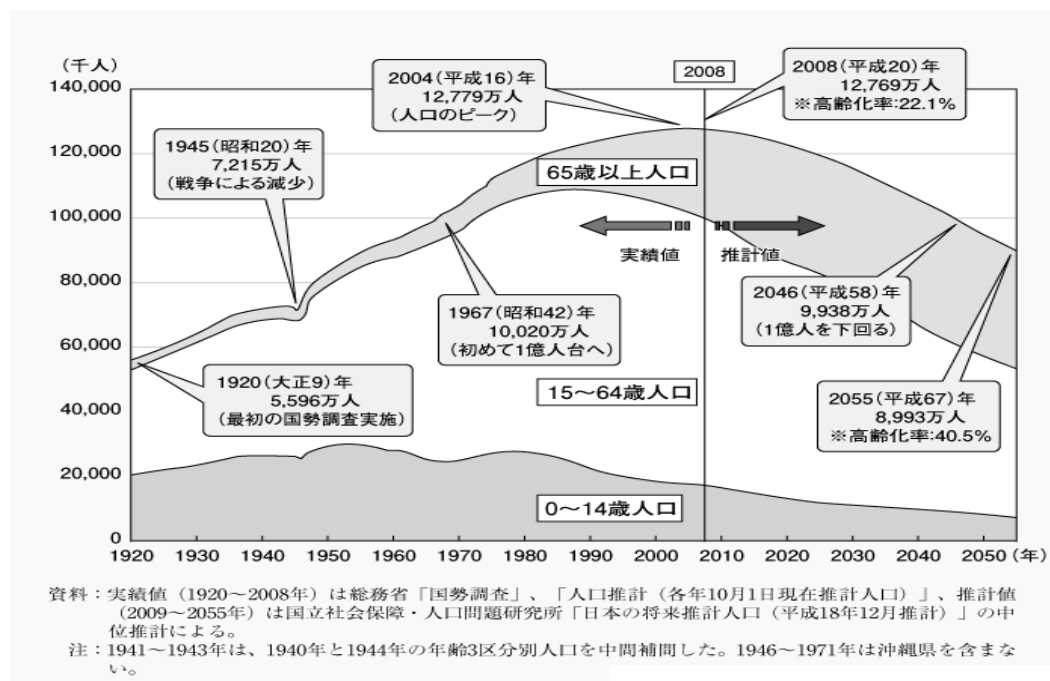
(千人)
140,000
120,000
100,000
80,000
60,000
40,000
20,000
0

2004(平成16)年
12,779万人
(人口のピーク)

2008

2008(平成20)年
12,769万人
※高齢化率:22.1%

1945(昭和20)年
7,215万人
(戦争による減少)

65歳以上人口

実績値

推計値

2046(平成58)年
9,938万人
(1億人を下回る)

1967(昭和42)年
10,020万人
(初めて1億人台へ)

1920(大正9)年
5,596万人
(最初の国勢調査実施)

15~64歳人口

2055(平成67)年
8,993万人
※高齢化率:40.5%

0~14歳人口

1920 1930 1940 1950 1960 1970 1980 1990 2000 2010 2020 2030 2040 2050 (年)

資料：実績値（1920~2008年）は総務省「国勢調査」、「人口推計（各年10月1日現在推計人口）」、推計値（2009~2055年）は国立社会保障・人口問題研究所「日本の将来推計人口（平成18年12月推計）」の中位推計による。
注：1941~1943年は、1940年と1944年の年齢3区分別人口を中間補間した。1946~1971年は沖縄県を含まない。